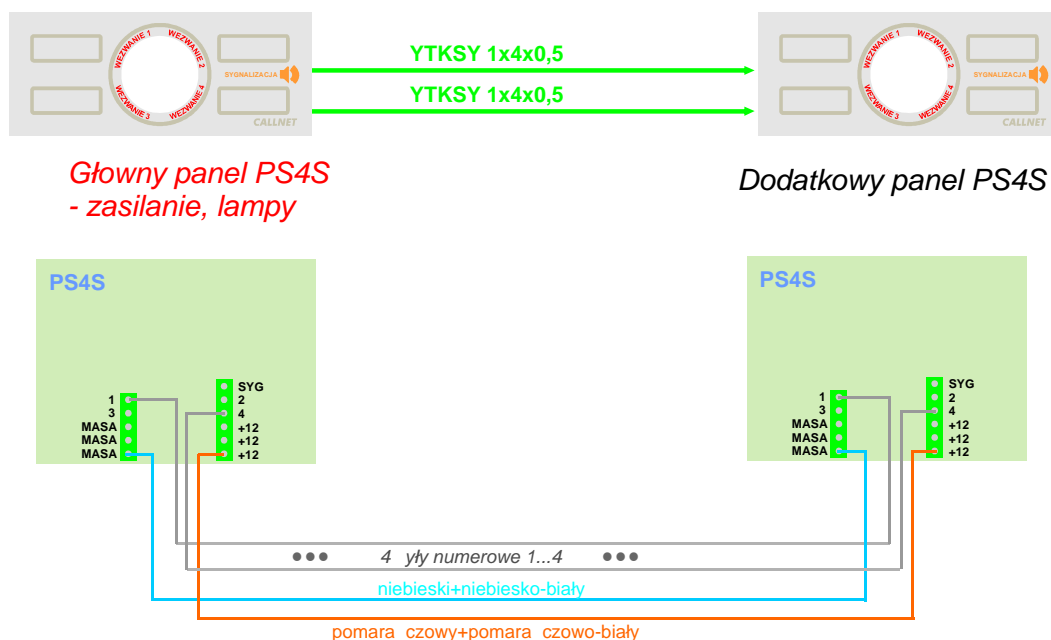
WEZWANIE 1
WEZWANIE 2
WEZWANIE 3
WEZWANIE 4
SYGNALIZACJA
CALLNET

YTKSY 1x4x0,5
YTKSY 1x4x0,5

WEZWANIE 1
WEZWANIE 2
WEZWANIE 3
WEZWANIE 4
SYGNALIZACJA
CALLNET

Głowny panel PS4S
- zasilanie, lampy

Dodatkowy panel PS4S

PS4S

1
3
MASA
MASA
MASA

SYG
2
4
+12
+12
+12

PS4S

1
3
MASA
MASA
MASA

SYG
2
4
+12
+12
+12

••• 4 yły numerowe 1...4 •••

niebieski+niebiesko-biały

pomara czowy+pomara czowo-biały